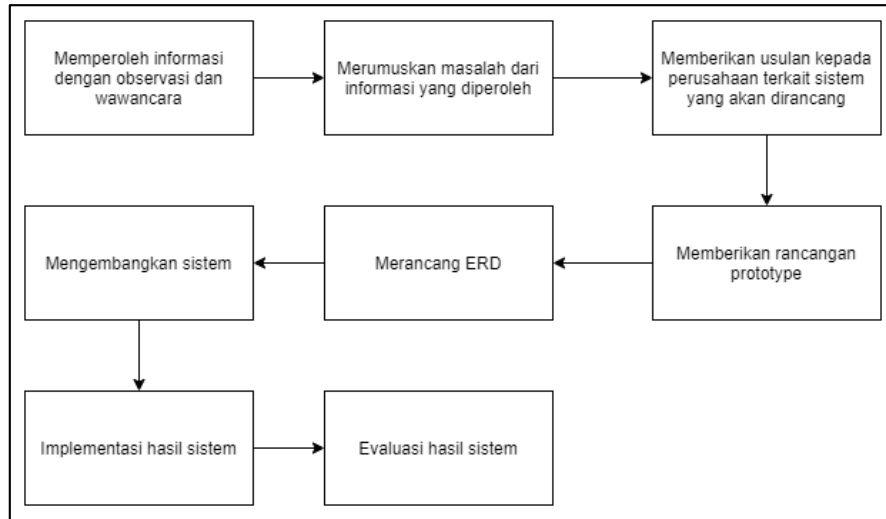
Memperoleh informasi dengan observasi dan wawancara

Merumuskan masalah dari informasi yang diperoleh

Memberikan usulan kepada perusahaan terkait sistem yang akan dirancang

Memberikan rancangan prototype

Merancang ERD

Mengembangkan sistem

Implementasi hasil sistem

Evaluasi hasil sistem